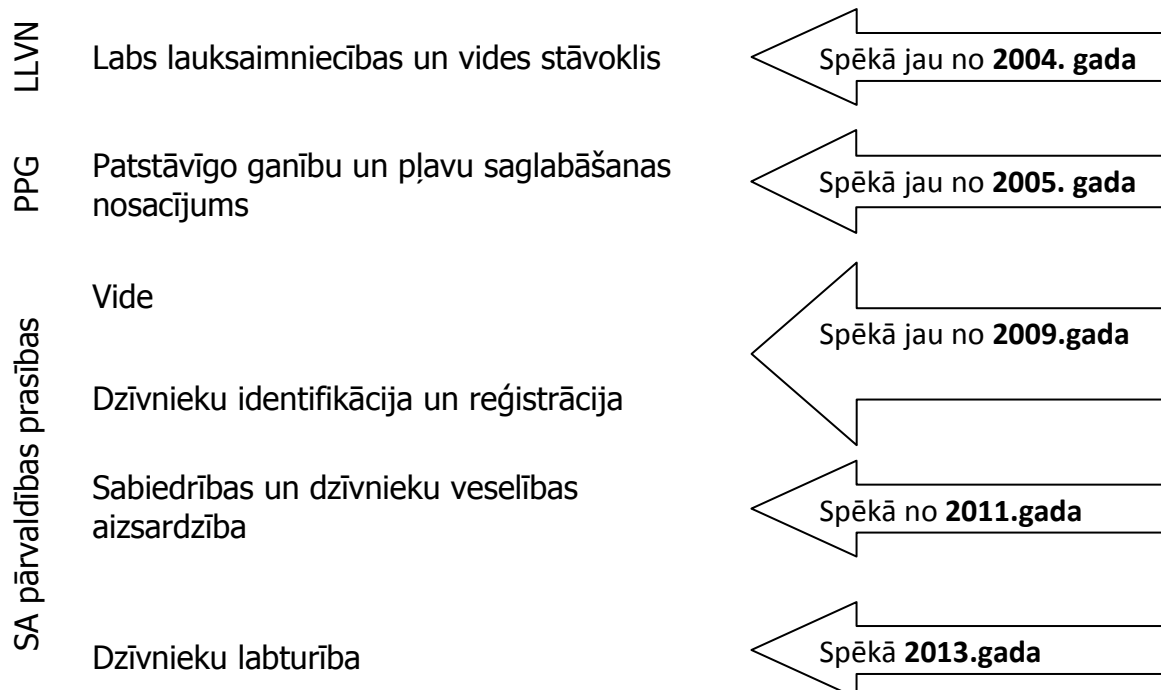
LLVN

Labs lauksaimniecības un vides stāvoklis

Spēkā jau no **2004. gada**

PPG

Patstāvīgo ganību un pļavu saglabāšanas nosacījums

Spēkā jau no **2005. gada**

SA pārvaldības prasības

Vide

Spēkā jau no **2009.gada**

Dzīvnieku identifikācija un reģistrācija

Sabiedrības un dzīvnieku veselības aizsardzība

Spēkā no **2011.gada**

Dzīvnieku labturība

Spēkā **2013.gada**